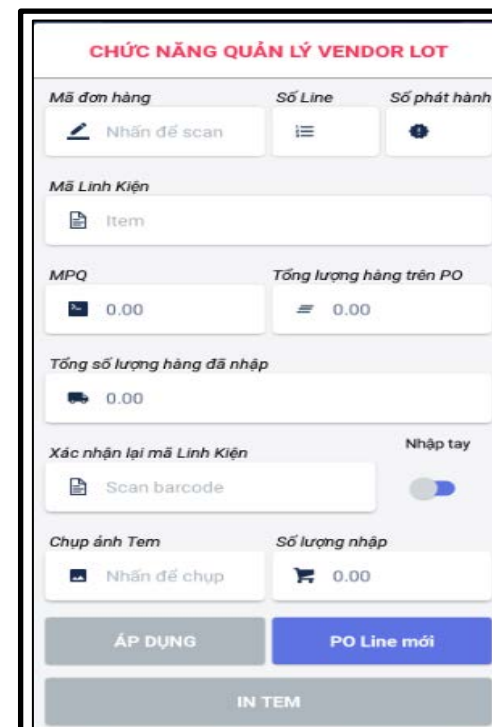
CHỨC NĂNG QUẢN LÝ VENDOR LOT

Mã đơn hàng
Nhấn để scan

Số Line

Số phát hành

Mã Linh Kiện
Item

MPQ
0.00

Tổng lượng hàng trên PO
0.00

Tổng số lượng hàng đã nhập
0.00

Xác nhận lại mã Linh Kiện
Scan barcode

Nhập tay

Chụp ảnh Tem
Nhấn để chụp

Số lượng nhập
0.00

ÁP DỤNG

PO Line mới

IN TEM